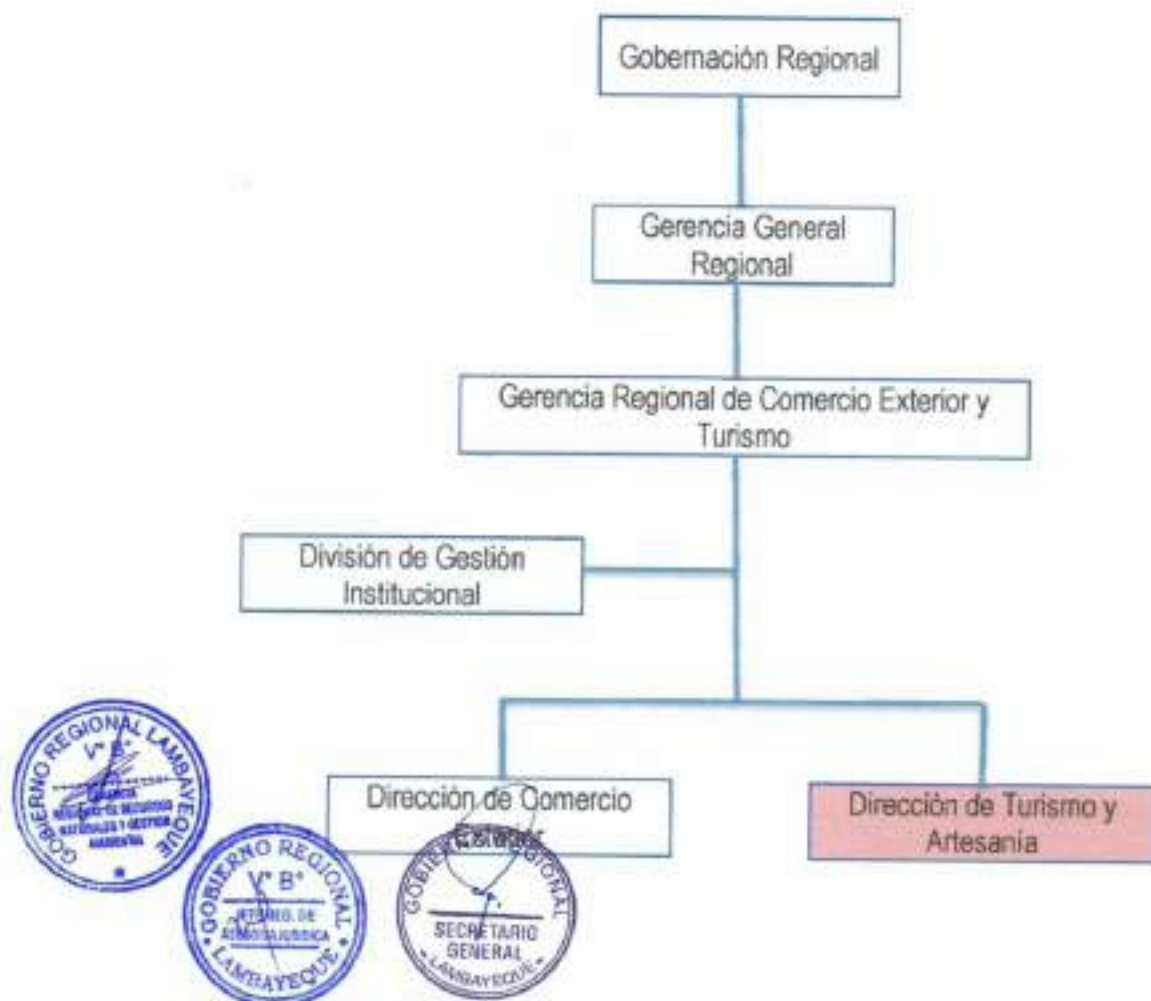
Gobernación Regional

Gerencia General Regional

Gerencia Regional de Comercio Exterior y Turismo

División de Gestión Institucional

Dirección de Comercio Exterior

Dirección de Turismo y Artesanía

GOBIERNO REGIONAL LAMBAYEQUE
V° B°
GERENCIA REGIONAL DE RECURSOS NATURALES Y GESTION AMBIENTAL

GOBIERNO REGIONAL LAMBAYEQUE
V° B°
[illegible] DE ASESORIA JURIDICA

GOBIERNO REGIONAL
SECRETARIO GENERAL
LAMBAYEQUE